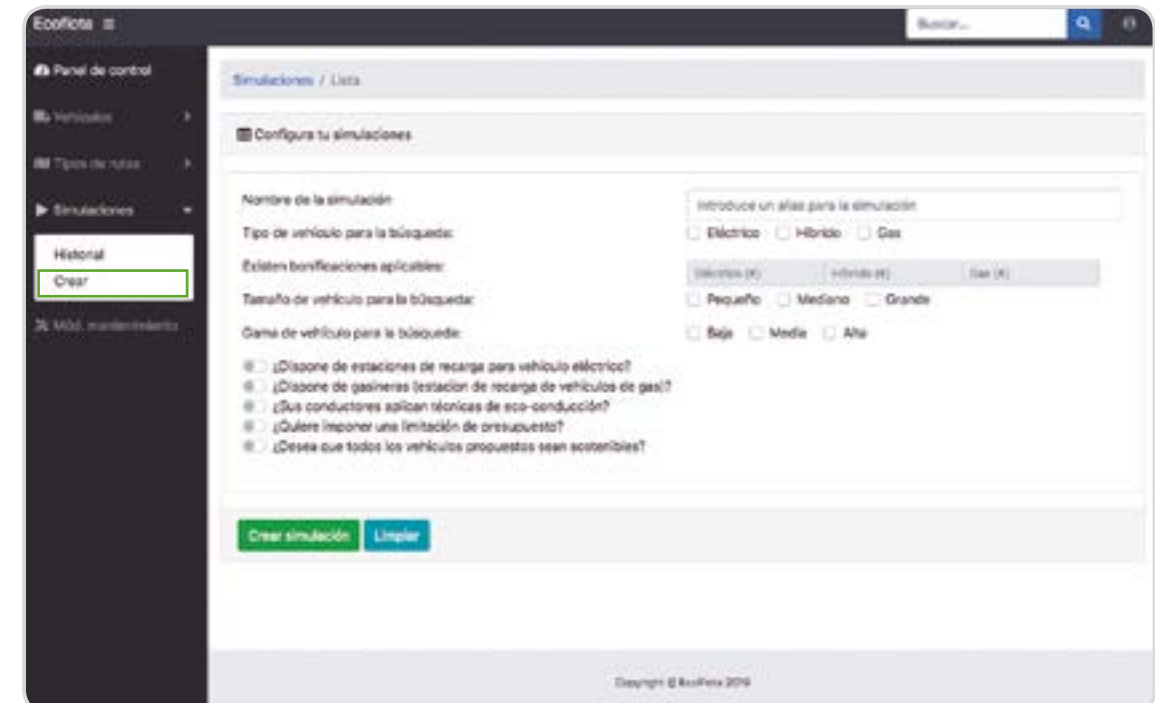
Ecoflota ≡

Buscar...

Panel de control

Vehículos

Tipos de rutas

Simulaciones

Historial

Crear

Mód. mantenimiento

Simulaciones / Lista

Configura tu simulaciones

Nombre de la simulación

Introduce un alias para la simulación

Tipo de vehículo para la búsqueda:

Eléctrico Híbrido Gas

Existen bonificaciones aplicables:

Eléctrico (€) Híbrido (€) Gas (€)

Tamaño de vehículo para la búsqueda:

Pequeño Mediano Grande

Gama de vehículo para la búsqueda:

Baja Media Alta

¿Dispone de estaciones de recarga para vehículo eléctrico?

¿Dispone de gasineras (estacion de recarga de vehículos de gas)?

¿Sus conductores aplican técnicas de eco-conducción?

¿Quiere imponer una limitación de presupuesto?

¿Desea que todos los vehículos propuestos sean sostenibles?

Crear simulación Limpiar

Copyright © EcoFlota 2019